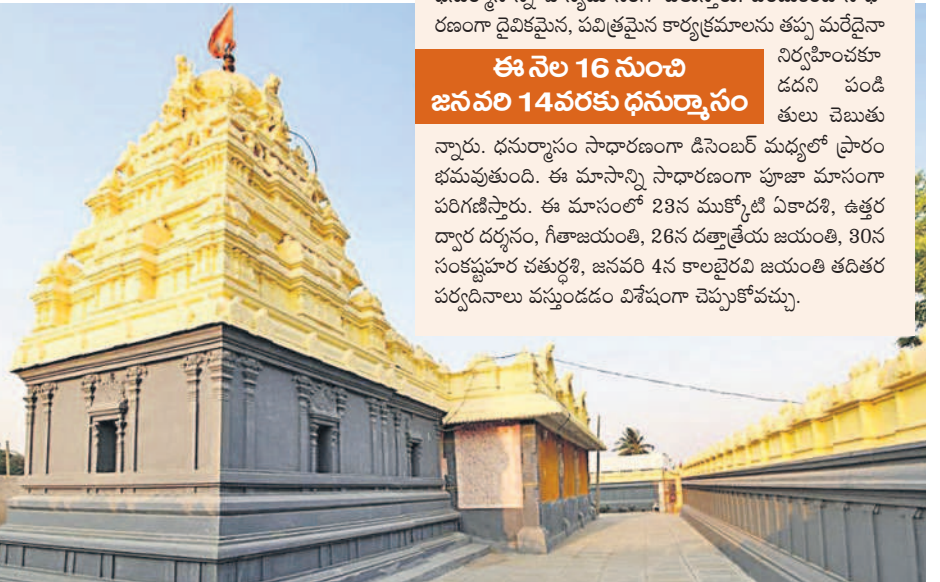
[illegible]
రణంగా దైవికమైన, పవిత్రమైన కార్యక్రమాలను తప్ప మరేదైనా

ఈ నెల 16 నుంచి
జనవరి 14వరకు ధనుర్మాసం

నిర్వహించకూడదని పండితులు చెబుతున్నారు. ధనుర్మాసం సాధారణంగా డిసెంబర్ మధ్యలో ప్రారంభమవుతుంది. ఈ మాసాన్ని సాధారణంగా పూజా మాసంగా పరిగణిస్తారు. ఈ మాసంలో 23న ముక్కోటి ఏకాదశి, ఉత్తర ద్వార దర్శనం, గీతాజయంతి, 26న దత్తాత్రేయ జయంతి, 30న సంకష్టహర చతుర్థశి, జనవరి 4న కాలబైరవి జయంతి తదితర పర్వదినాలు వస్తుండడం విశేషంగా చెప్పుకోవచ్చు.